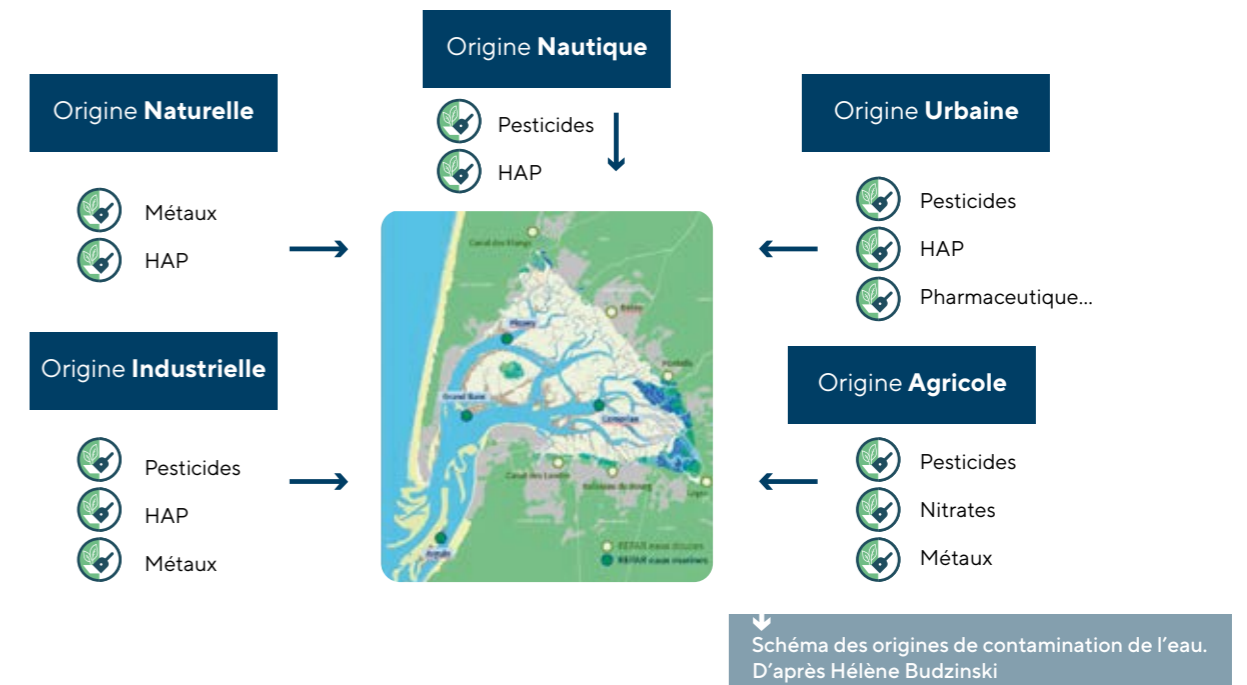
Origine Nautique

Pesticides
HAP

Origine Naturelle

Métaux
HAP

Origine Urbaine

Pesticides
HAP
Pharmaceutique...

Origine Industrielle

Pesticides
HAP
Métaux

Origine Agricole

Pesticides
Nitrates
Métaux

Canal des Étangs
Arès
Piraillan
Andernos
Grand Banc
Comprian
Biganos
Canal des Landes
Ruisseau du Bourg
Arcachon
REPAR eaux douces
REPAR eaux marines

Schéma des origines de contamination de l'eau. D'après Hélène Budzinski